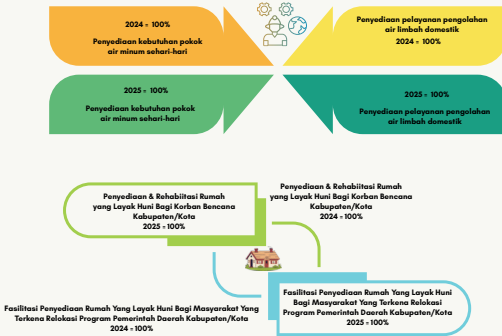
2024 = 100%

Penyediaan kebutuhan pokok air minum sehari-hari

Penyediaan pelayanan pengolahan air limbah domestik
2024 = 100%

2025 = 100%

Penyediaan kebutuhan pokok air minum sehari-hari

2025 = 100%

Penyediaan pelayanan pengolahan air limbah domestik

Penyediaan & Rehabiitasi Rumah yang Layak Huni Bagi Korban Bencana Kabupaten/Kota
2025 = 100%

Penyediaan & Rehabiitasi Rumah yang Layak Huni Bagi Korban Bencana Kabupaten/Kota
2024 = 100%

Fasilitasi Penyediaan Rumah Yang Layak Huni Bagi Masyarakat Yang Terkena Relokasi Program Pemerintah Daerah Kabupaten/Kota
2024 = 100%

Fasilitasi Penyediaan Rumah Yang Layak Huni Bagi Masyarakat Yang Terkena Relokasi Program Pemerintah Daerah Kabupaten/Kota
2025 = 100%